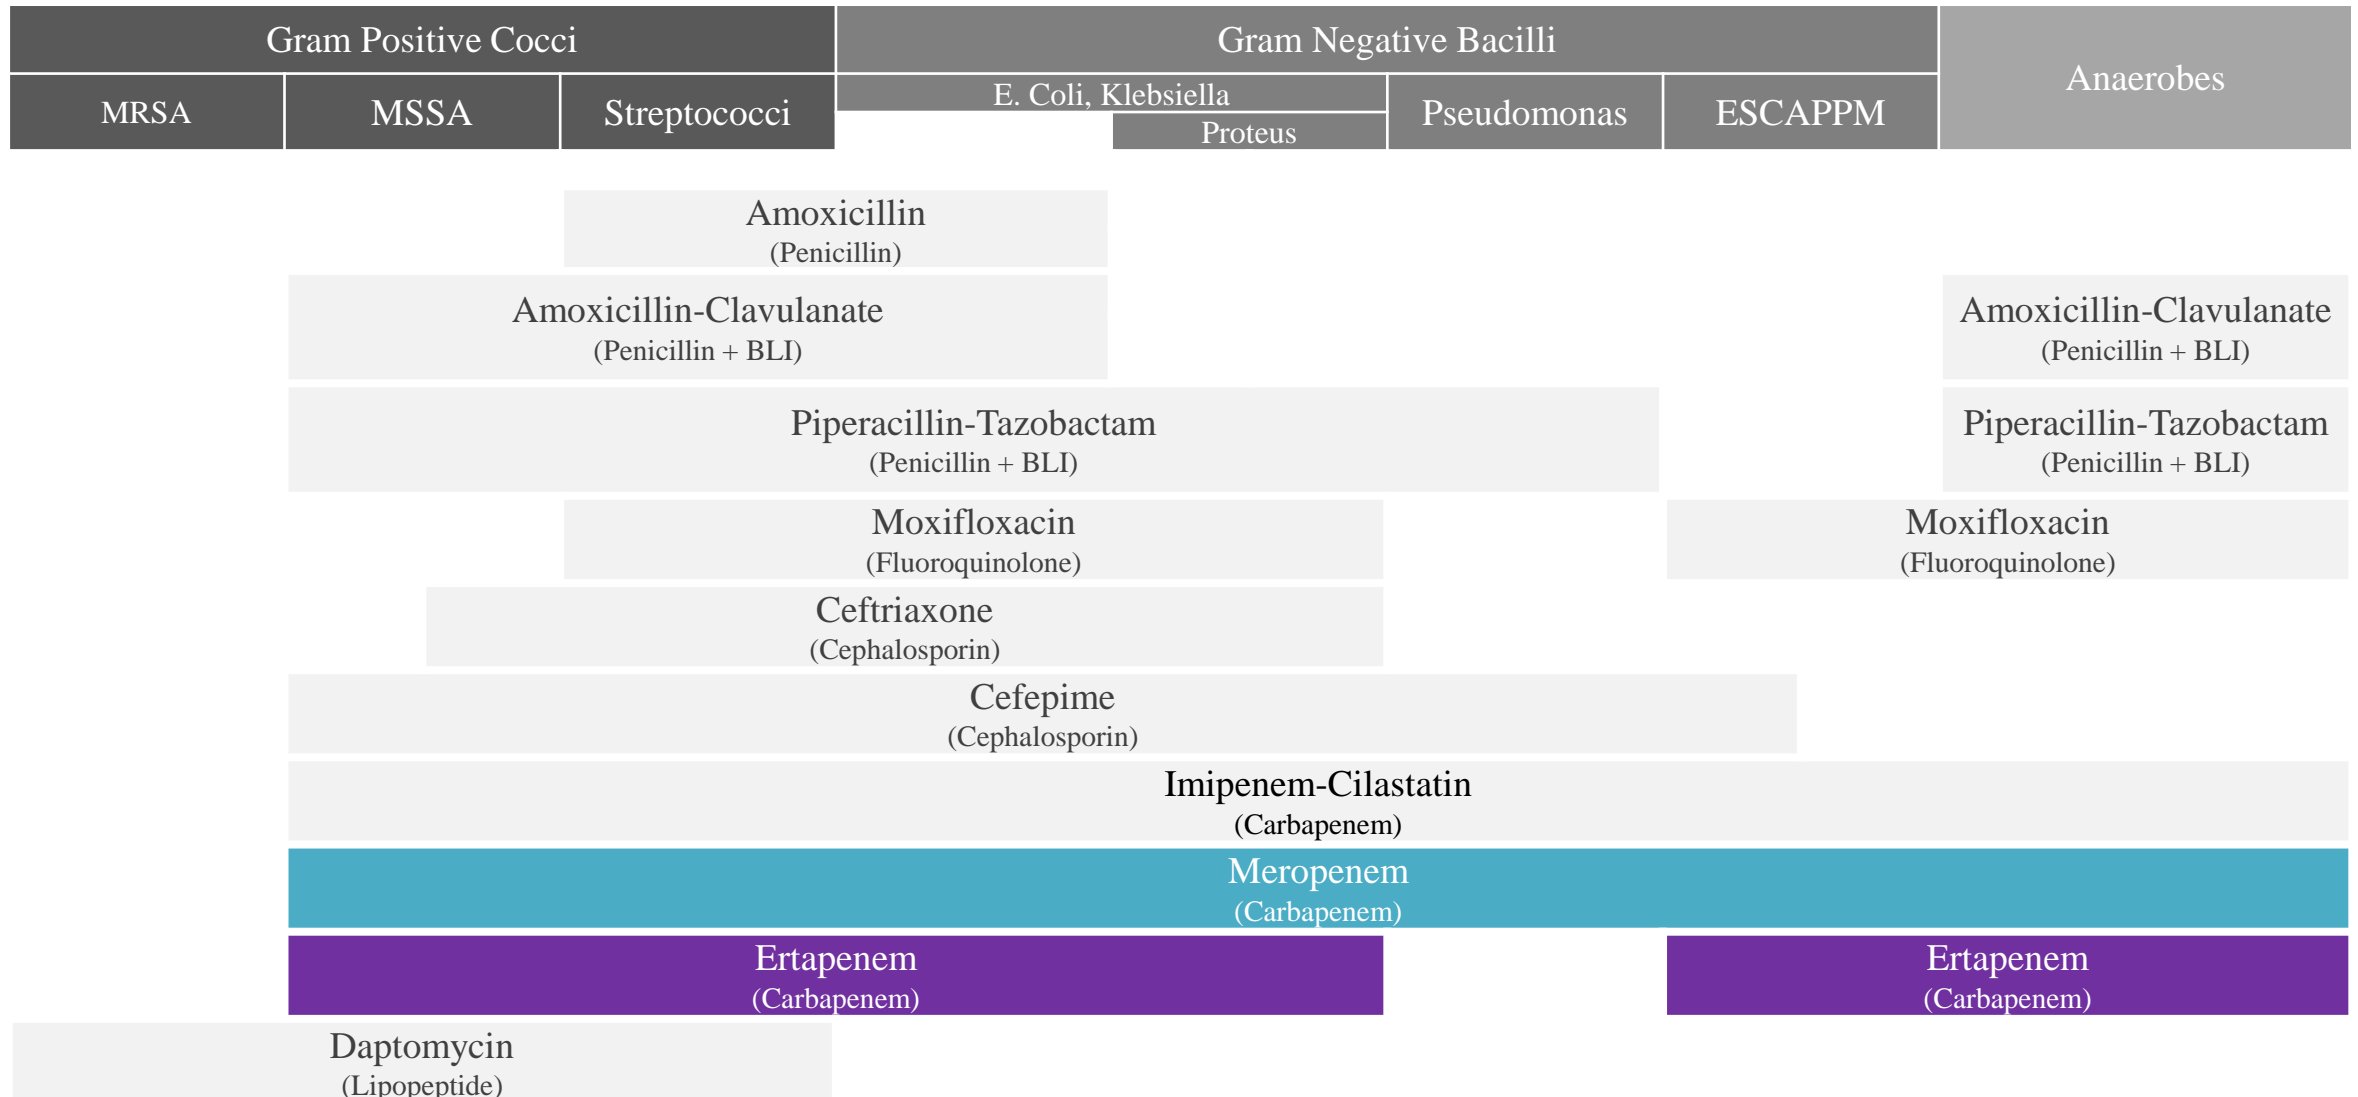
Gram Positive Cocci

Gram Negative Bacilli

Anaerobes

MRSA

MSSA

Streptococci

E. Coli, Klebsiella

Proteus

Pseudomonas

ESCAPPM

Amoxicillin
(Penicillin)

Amoxicillin-Clavulanate
(Penicillin + BLI)

Amoxicillin-Clavulanate
(Penicillin + BLI)

Piperacillin-Tazobactam
(Penicillin + BLI)

Piperacillin-Tazobactam
(Penicillin + BLI)

Moxifloxacin
(Fluoroquinolone)

Moxifloxacin
(Fluoroquinolone)

Ceftriaxone
(Cephalosporin)

Cefepime
(Cephalosporin)

Imipenem-Cilastatin
(Carbapenem)

Meropenem
(Carbapenem)

Ertapenem
(Carbapenem)

Ertapenem
(Carbapenem)

Daptomycin
(Lipopeptide)